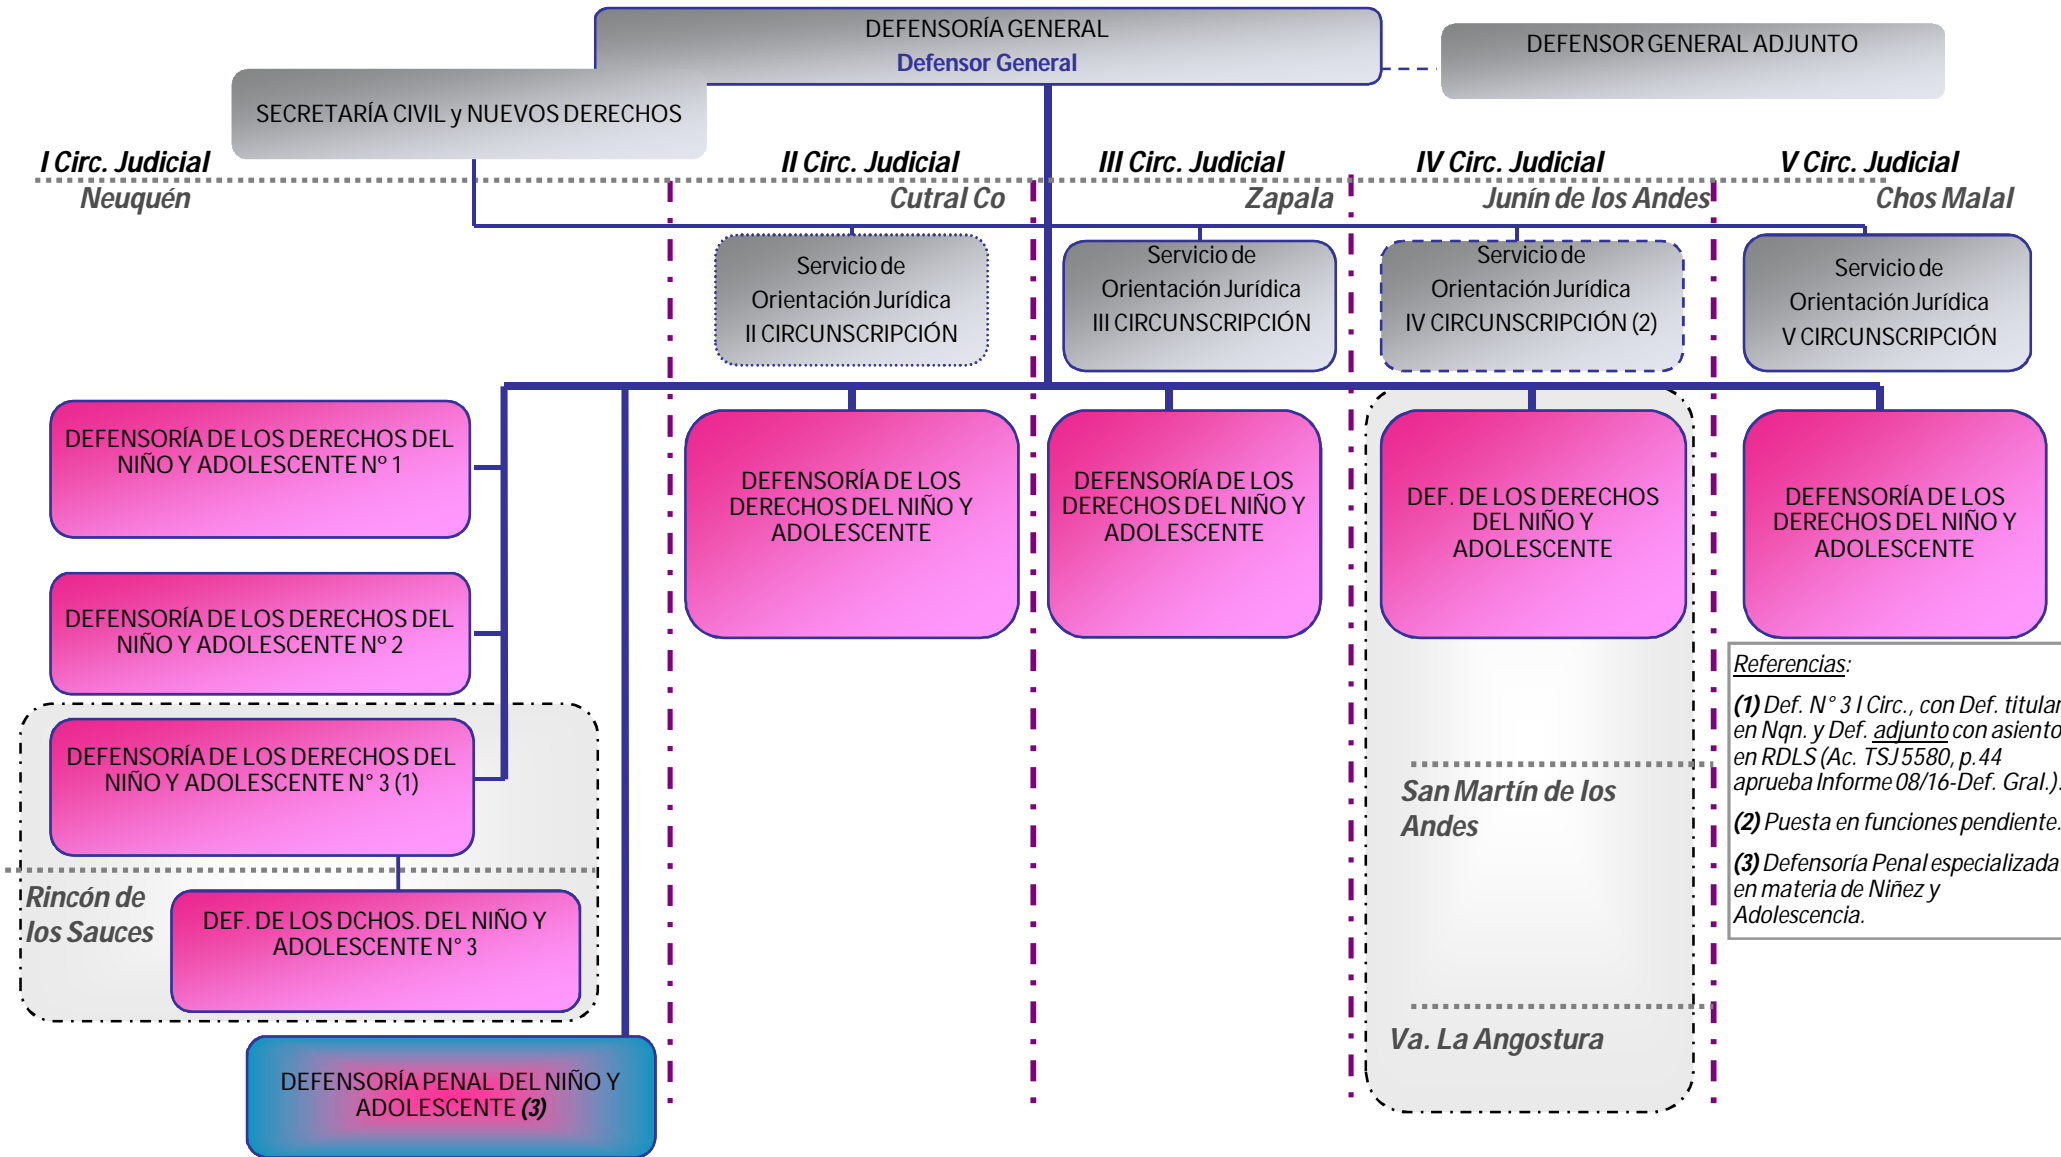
DEFENSORÍA GENERAL
Defensor General

DEFENSOR GENERAL ADJUNTO

SECRETARÍA CIVIL y NUEVOS DERECHOS

I Circ. Judicial
Neuquén

II Circ. Judicial
Cutral Co

III Circ. Judicial
Zapala

IV Circ. Judicial
Junín de los Andes

V Circ. Judicial
Chos Malal

Servicio de Orientación Jurídica II CIRCUNSCRIPCIÓN

Servicio de Orientación Jurídica III CIRCUNSCRIPCIÓN

Servicio de Orientación Jurídica IV CIRCUNSCRIPCIÓN (2)

Servicio de Orientación Jurídica V CIRCUNSCRIPCIÓN

DEFENSORÍA DE LOS DERECHOS DEL NIÑO Y ADOLESCENTE N° 1

DEFENSORÍA DE LOS DERECHOS DEL NIÑO Y ADOLESCENTE N° 2

DEFENSORÍA DE LOS DERECHOS DEL NIÑO Y ADOLESCENTE N° 3 (1)

Rincón de los Sauces

DEF. DE LOS DCHOS. DEL NIÑO Y ADOLESCENTE N° 3

DEFENSORÍA PENAL DEL NIÑO Y ADOLESCENTE (3)

DEFENSORÍA DE LOS DERECHOS DEL NIÑO Y ADOLESCENTE

DEFENSORÍA DE LOS DERECHOS DEL NIÑO Y ADOLESCENTE

DEF. DE LOS DERECHOS DEL NIÑO Y ADOLESCENTE

San Martín de los Andes

Va. La Angostura

DEFENSORÍA DE LOS DERECHOS DEL NIÑO Y ADOLESCENTE

Referencias:
(1) Def. N° 3 I Circ., con Def. titular en Nqn. y Def. adjunto con asiento en RDLS (Ac. TSJ 5580, p.44 aprueba Informe 08/16-Def. Gral.).
(2) Puesta en funciones pendiente.
(3) Defensoría Penal especializada en materia de Niñez y Adolescencia.